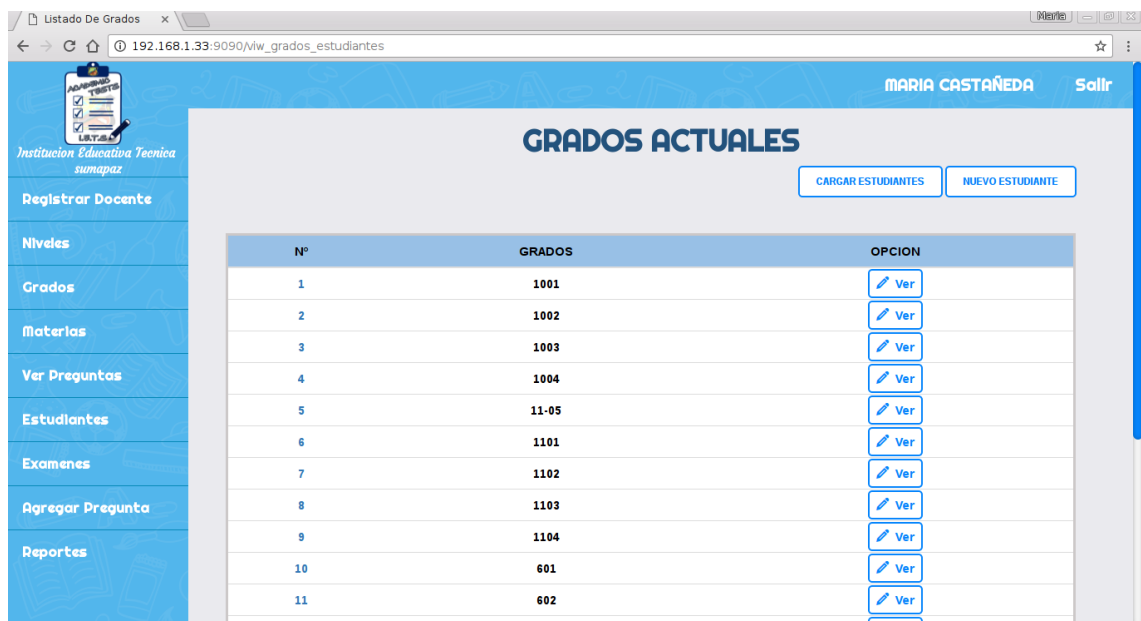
Listado De Grados ×

Maria

192.168.1.33:9090/vlw_grados_estudiantes

ADMINING TESTS

I.E.T.S.

Institucion Educativa Tecnica sumapaz

MARIA CASTAÑEDA Salir

Registrar Docente

Niveles

Grados

Materias

Ver Preguntas

Estudiantes

Examenes

Agregar Pregunta

Reportes

GRADOS ACTUALES

CARGAR ESTUDIANTES

NUEVO ESTUDIANTE

| Nº | GRADOS | OPCION |
|---|---|---|
| 1 | 1001 | Ver |
| 2 | 1002 | Ver |
| 3 | 1003 | Ver |
| 4 | 1004 | Ver |
| 5 | 11-05 | Ver |
| 6 | 1101 | Ver |
| 7 | 1102 | Ver |
| 8 | 1103 | Ver |
| 9 | 1104 | Ver |
| 10 | 601 | Ver |
| 11 | 602 | Ver |